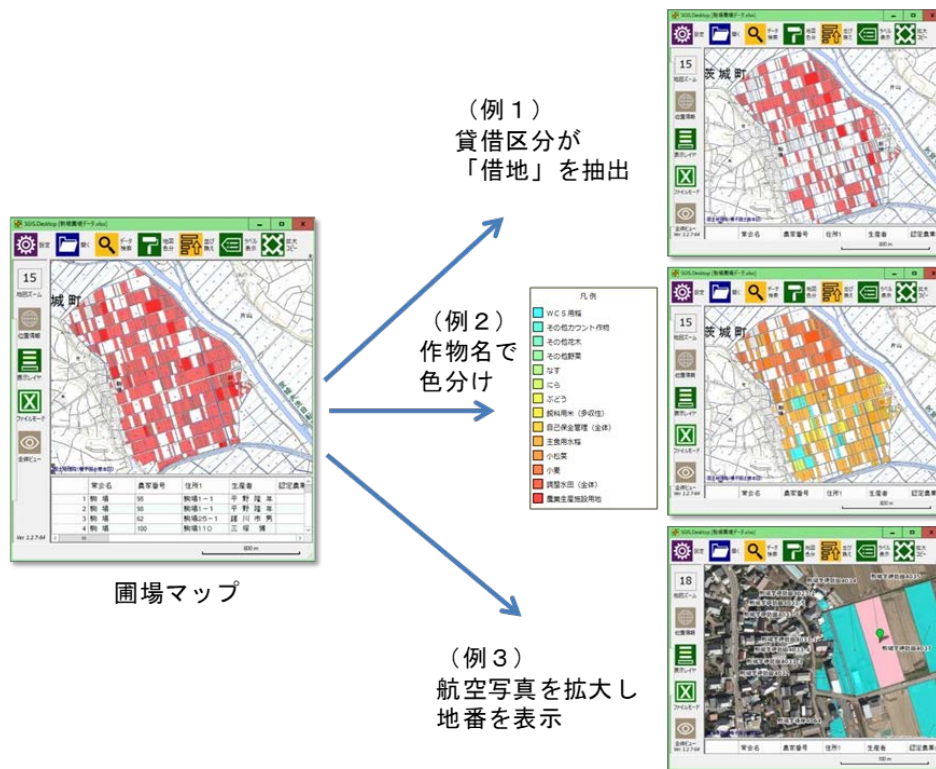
SGIS.Desktop [制場農地データ.xlsx]

設定　開く　データ抽出　地図色分け　出力加工　ラベル表示　拡大コピー

15
地図ズーム
位置情報
表示レイヤ
ファイルモード
全体ビュー
Ver. 1.2.7.44

城　町

| | 常会名 | 農家番号 | 住所1 | 生産者 | 認定農業 |
|---|---|---|---|---|---|
| 1 | 駒　場 | 56 | 駒場1－1 | 平　野　隆　年 | |
| 2 | 駒　場 | 56 | 駒場1－1 | 平　野　隆　年 | |
| 3 | 駒　場 | 62 | 駒場26－1 | 詰　川　市　男 | |
| 4 | 駒　場 | 100 | 駒場11○ | 三　塚　清 | |

800 m

圃場マップ

（例１）
貸借区分が
「借地」を抽出

（例２）
作物名で
色分け

（例３）
航空写真を拡大し
地番を表示

凡例
ＷＣＳ用稲
その他カウント作物
その他花木
その他野菜
なす
にら
ぶどう
飼料用米（多収性）
自己保全管理（全体）
主食用水稲
小松菜
小麦
調整水田（全体）
農業生産施設用地

茨　城　町

18

| 常会名 | 農家番号 | 住所1 | 生産者 | 認定農業 |
|---|---|---|---|---|